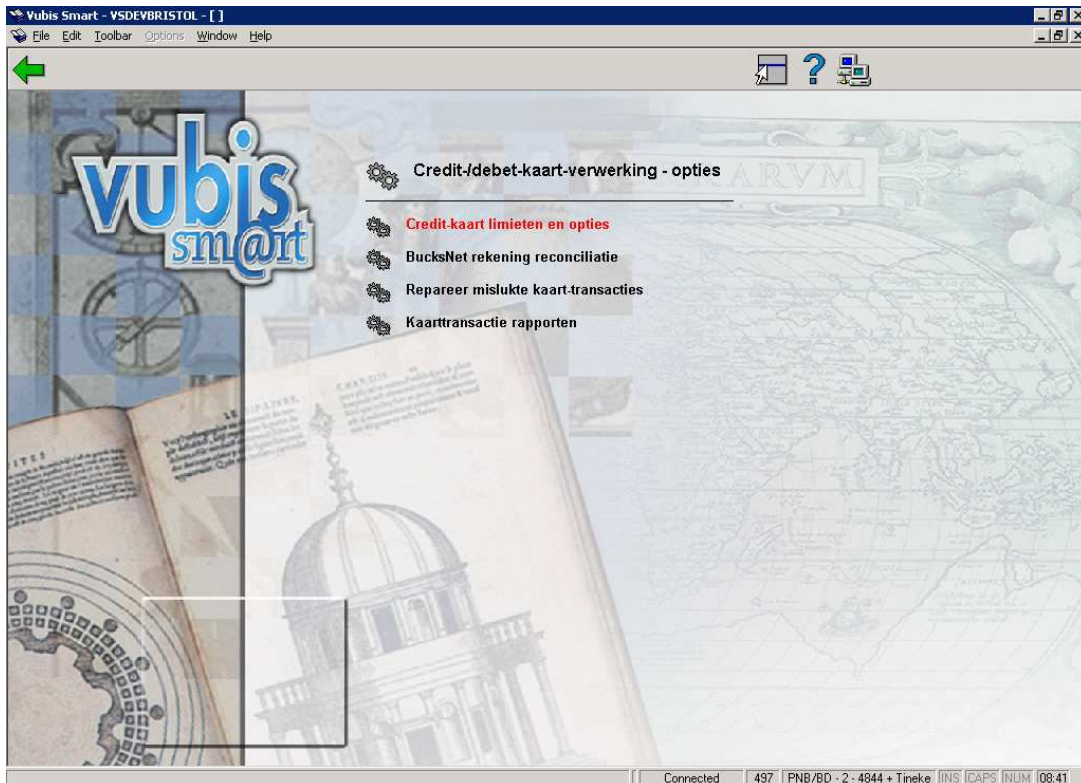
Vubis Smart - VSDEVBRISTOL - [ ]

File Edit Toolbar Options Window Help

vubis smart

Credit-/debet-kaart-verwerking - opties

Credit-kaart limieten en opties

BucksNet rekening reconciliatie

Repareer mislukte kaart-transacties

Kaarttransactie rapporten

Connected | 497 | PNB/BD - 2 - 4844 + Tineke | INS | CAPS | NUM | 08:41